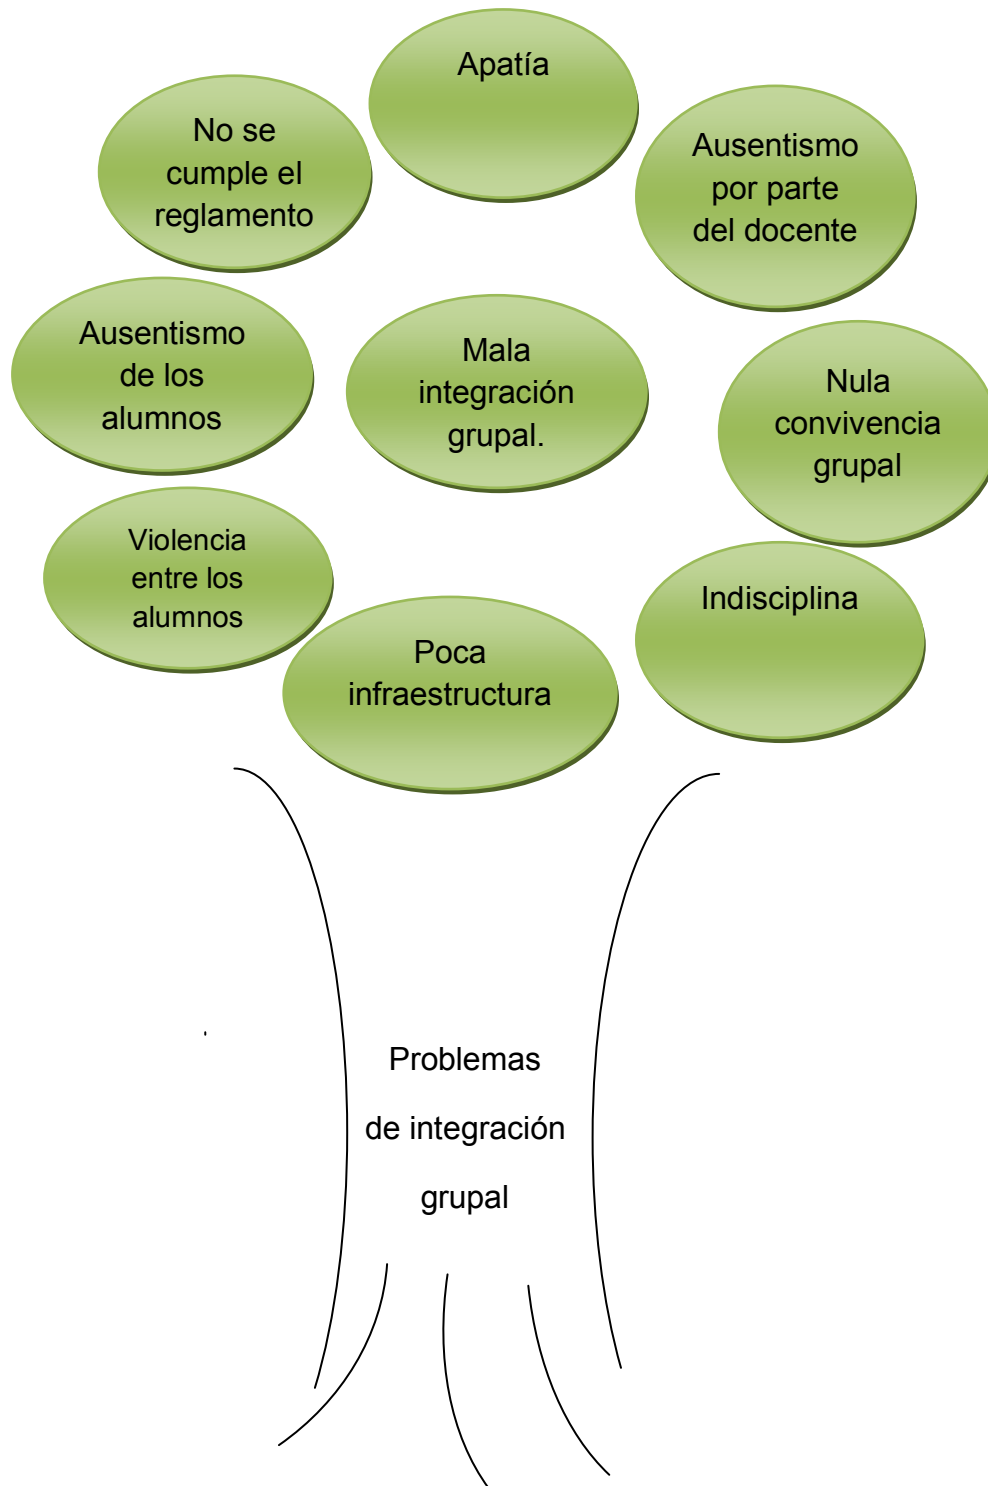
Apatía

No se cumple el reglamento

Ausentismo por parte del docente

Ausentismo de los alumnos

Mala integración grupal.

Nula convivencia grupal

Violencia entre los alumnos

Indisciplina

Poca infraestructura

Problemas

de integración

grupal